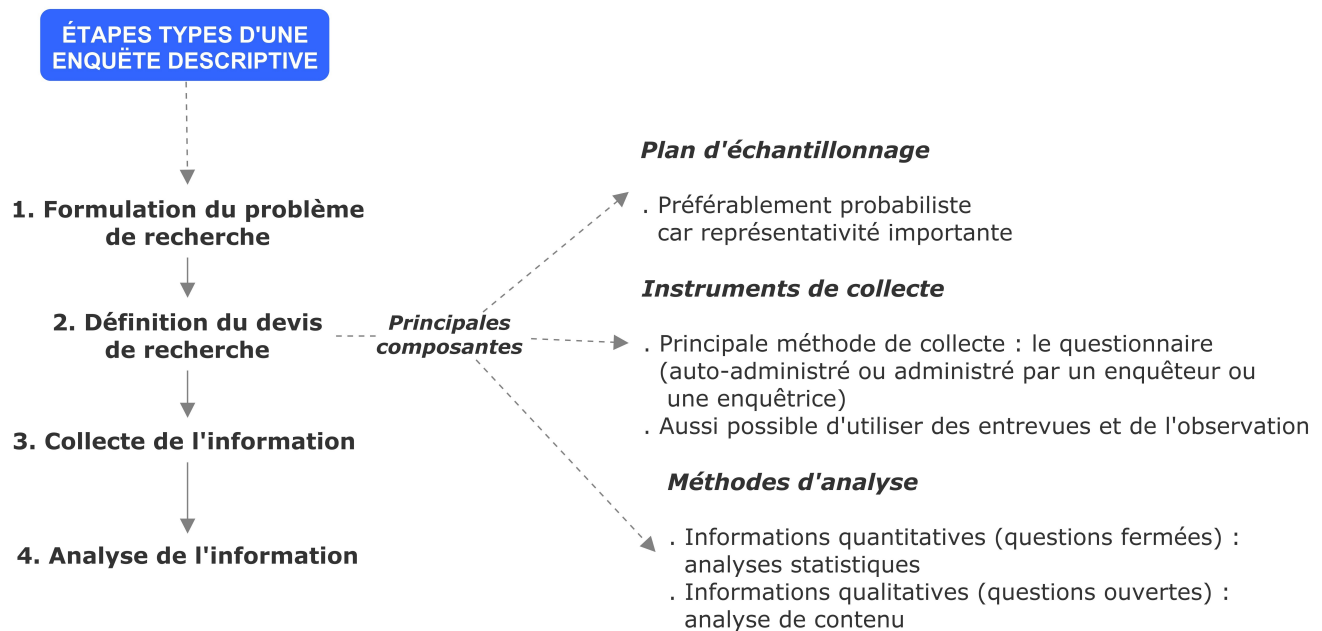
ÉTAPES TYPES D'UNE ENQUÊTE DESCRIPTIVE

1. Formulation du problème de recherche

2. Définition du devis de recherche

Principales composantes

3. Collecte de l'information

4. Analyse de l'information

Plan d'échantillonnage

. Préférablement probabiliste car représentativité importante

Instruments de collecte

. Principale méthode de collecte : le questionnaire (auto-administré ou administré par un enquêteur ou une enquêtrice)
. Aussi possible d'utiliser des entrevues et de l'observation

Méthodes d'analyse

. Informations quantitatives (questions fermées) : analyses statistiques
. Informations qualitatives (questions ouvertes) : analyse de contenu